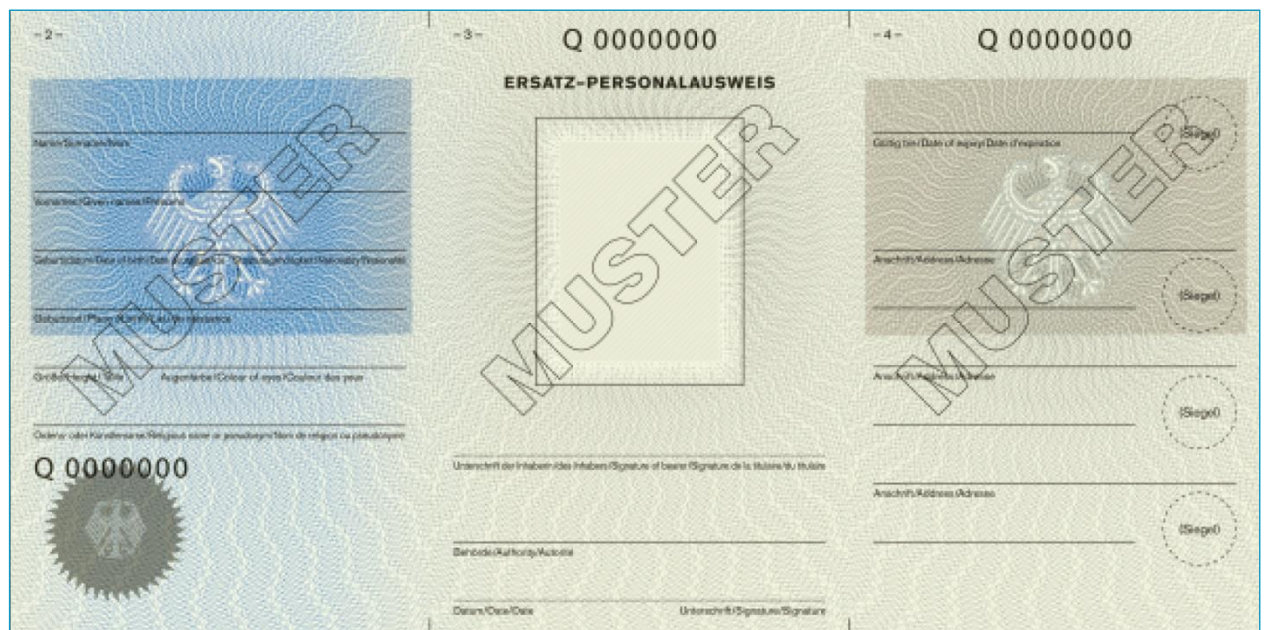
– 2 –

Name/Surname/Nom

Vornamen/Given names/Prénoms

Geburtsdatum/Date of birth/Date de naissance   Staatsangehörigkeit/Nationality/Nationalité

Geburtsort/Place of birth/Lieu de naissance

Größe/Height/Taille   Augenfarbe/Colour of eyes/Couleur des yeux

Ordens- oder Künstlername/Religious name or pseudonym/Nom de religion ou pseudonyme

Q 0000000

MUSTER

– 3 –

Q 0000000

ERSATZ-PERSONALAUSWEIS

MUSTER

Unterschrift der Inhaberin/des Inhabers/Signature of bearer/Signature de la titulaire/du titulaire

Behörde/Authority/Autorité

Datum/Date/Date   Unterschrift/Signature/Signature

– 4 –

Q 0000000

Gültig bis/Date of expiry/Date d'expiration   (Siegel)

Anschrift/Address/Adresse   (Siegel)

Anschrift/Address/Adresse   (Siegel)

Anschrift/Address/Adresse   (Siegel)

MUSTER